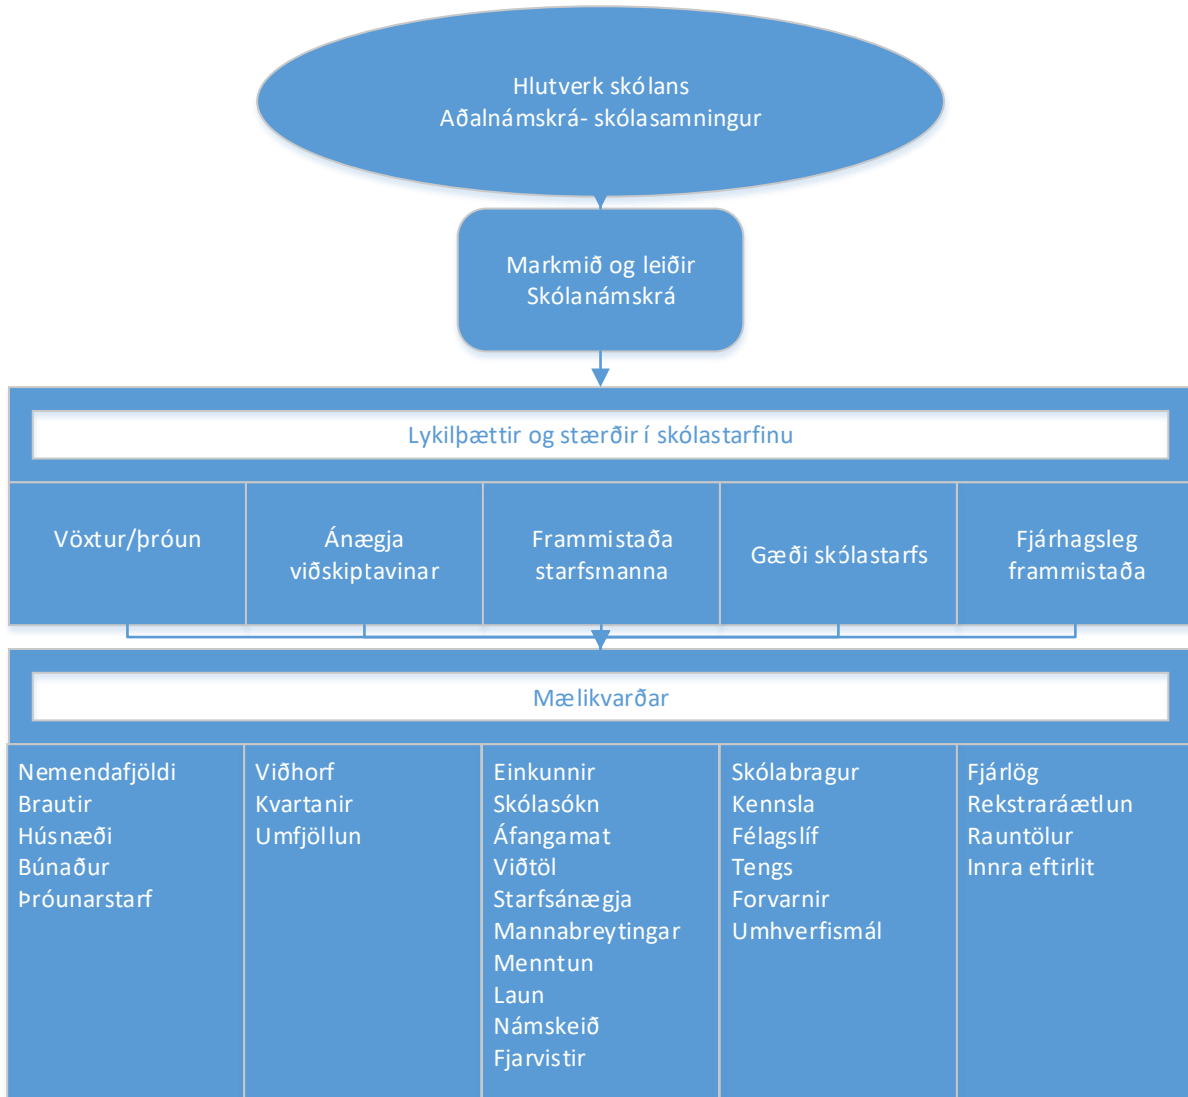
Hlutverk skólans
Aðalnámskrá- skólasamningur

Markmið og leiðir
Skólanámskrá

Lykilþættir og stærðir í skólastarfinu

Vöxtur/þróun

Ánægja viðskiptavinar

Frammistaða starfsmanna

Gæði skólastarfs

Fjárhagsleg frammistaða

Mælikvarðar

Nemendafjöldi
Brautir
Húsnæði
Búnaður
Þróunarstarf

Viðhorf
Kvartanir
Umfjöllun

Einkunnir
Skólasókn
Áfangamat
Viðtöl
Starfsánægja
Mannabreytingar
Menntun
Laun
Námskeið
Fjarvistir

Skólabragur
Kennsla
Félagslíf
Tengs
Forvarnir
Umhverfismál

Fjárlög
Rekstraráætlun
Rauntölur
Innra eftirlit